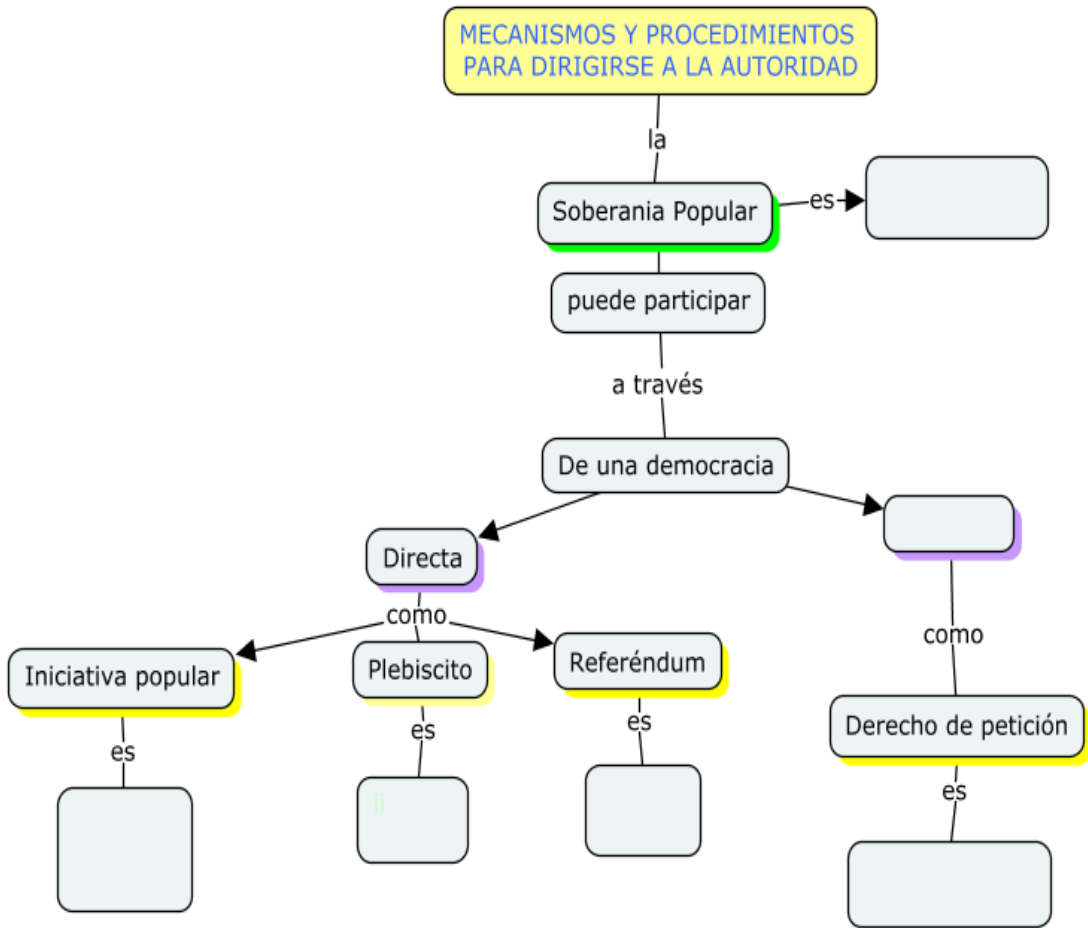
MECANISMOS Y PROCEDIMIENTOS PARA DIRIGIRSE A LA AUTORIDAD

la

Soberania Popular

es

puede participar

a través

De una democracia

Directa

como

Iniciativa popular

es

Plebiscito

es

Referéndum

es

como

Derecho de petición

es